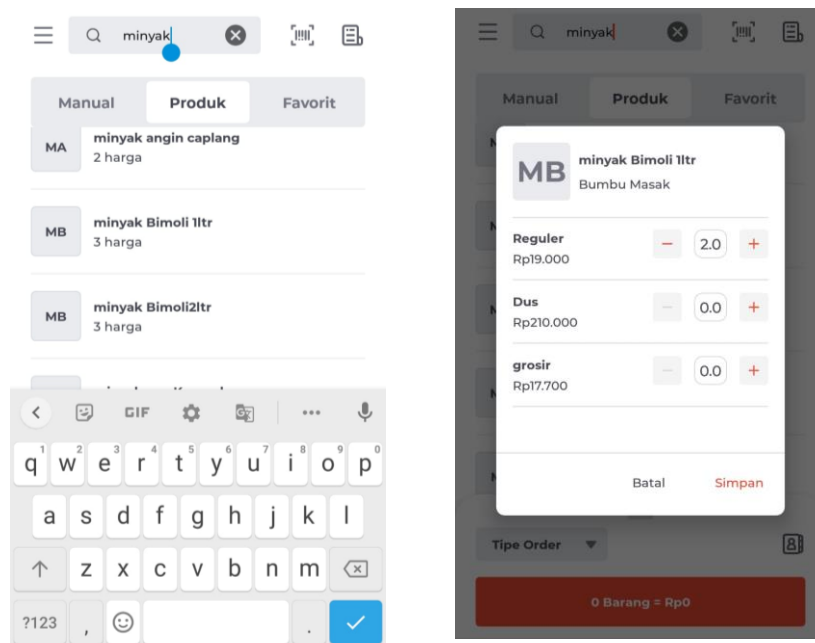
minyak

Manual Produk Favorit

MA minyak angin caplang
2 harga

MB minyak Bimoli 1ltr
3 harga

MB minyak Bimoli2ltr
3 harga

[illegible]

GIF

q w e r t y u i o p
a s d f g h j k l
z x c v b n m
?123 , .

minyak

Manual Produk Favorit

MB minyak Bimoli 1ltr
Bumbu Masak

Reguler
Rp19.000
2.0

Dus
Rp210.000
0.0

grosir
Rp17.700
0.0

Batal Simpan

Tipe Order

0 Barang = Rp0